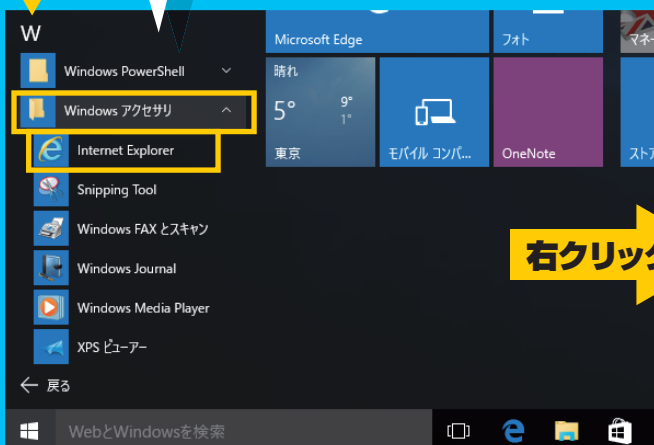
W

Windows PowerShell

Windows アクセサリ

Internet Explorer

Snipping Tool

Windows FAX とスキャン

Windows Journal

Windows Media Player

XPS ビューアー

戻る

Microsoft Edge

フォト

マネー

晴れ

5°

9°

1°

東京

モバイル コンパ...

OneNote

ストア

右クリック

WebとWindowsを検索